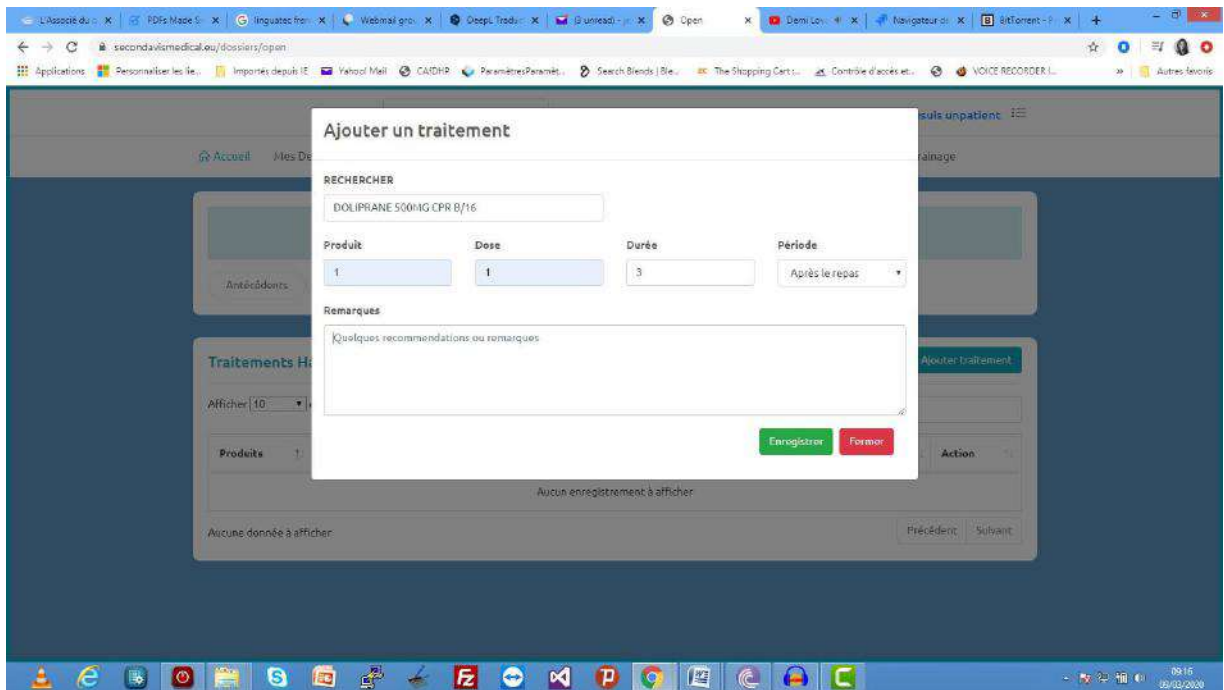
L'Associé du c × | PDFs Made S × | linguatec fran × | Webmail gro × | DeepL Tradu × | (3 unread) - × | Open × | Demi Lov × | Navigateur × | BitTorrent - × | +

secondavismedical.eu/dossiers/open

Applications Personnaliser les lie... Importés depuis IE Yahoo! Mail CAIDHR ParamètresParamèt... Search Blends | Ble... The Shopping Cart ... Contrôle d'accès et... VOICE RECORDER l... » Autres favoris

suis unpatient

Accueil Mes De

rainage

Antécédents

Traitements H

Afficher 10

Produits

Action

Aucun enregistrement à afficher

Aucune donnée à afficher

Précédent Suivant

Ajouter traitement

Ajouter un traitement

RECHERCHER

DOLIPRANE 500MG CPR B/16

Produit

1

Dose

1

Durée

3

Période

Après le repas

Remarques

Quelques recommendations ou remarques

Enregistrer

Fermer

09:16
08/03/2020